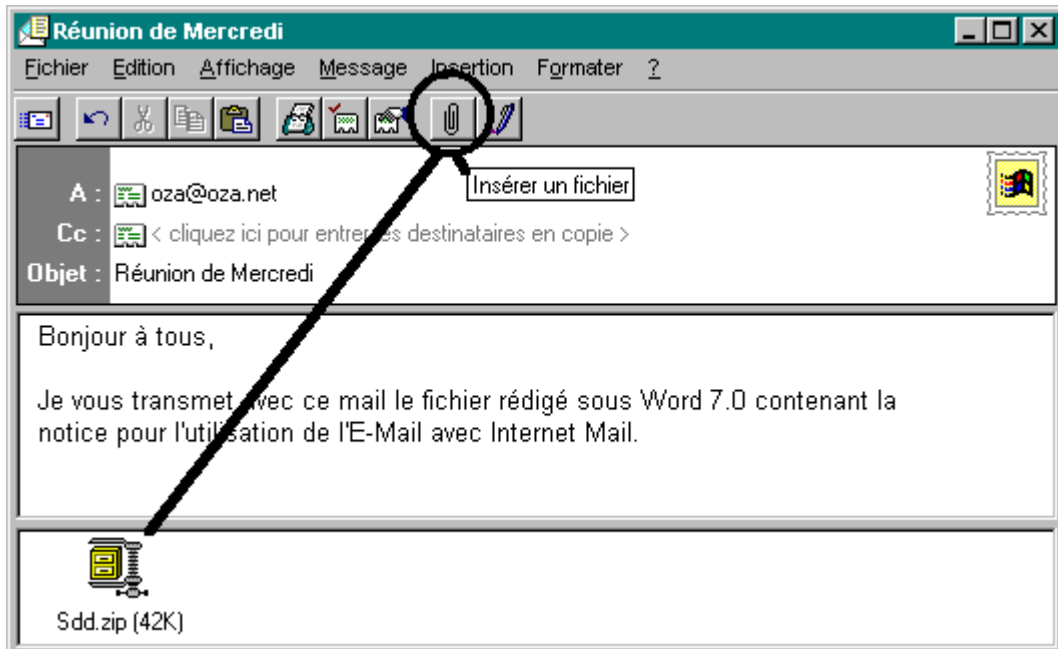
Réunion de Mercredi

Fichier Edition Affichage Message Insertion Formater ?

Insérer un fichier

A : oza@oza.net

Cc : < cliquez ici pour entre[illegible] destinataires en copie >

Objet : Réunion de Mercredi

Bonjour à tous,

Je vous transmet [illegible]ec ce mail le fichier rédigé sous Word 7.0 contenant la notice pour l'uti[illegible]sation de l'E-Mail avec Internet Mail.

Sdd.zip (42K)